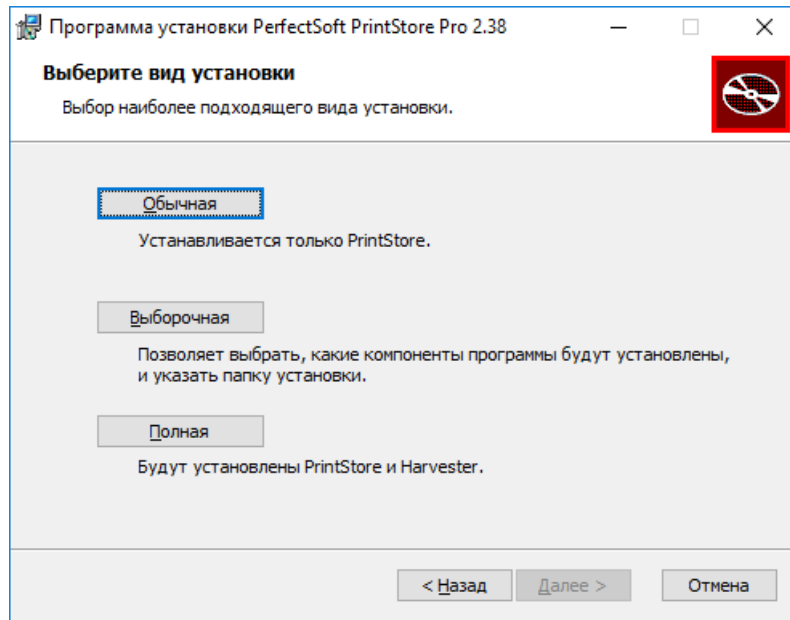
Программа установки PerfectSoft PrintStore Pro 2.38

Выберите вид установки

Выбор наиболее подходящего вида установки.

Обычная

Устанавливается только PrintStore.

Выборочная

Позволяет выбрать, какие компоненты программы будут установлены, и указать папку установки.

Полная

Будут установлены PrintStore и Harvester.

< Назад

Далее >

Отмена